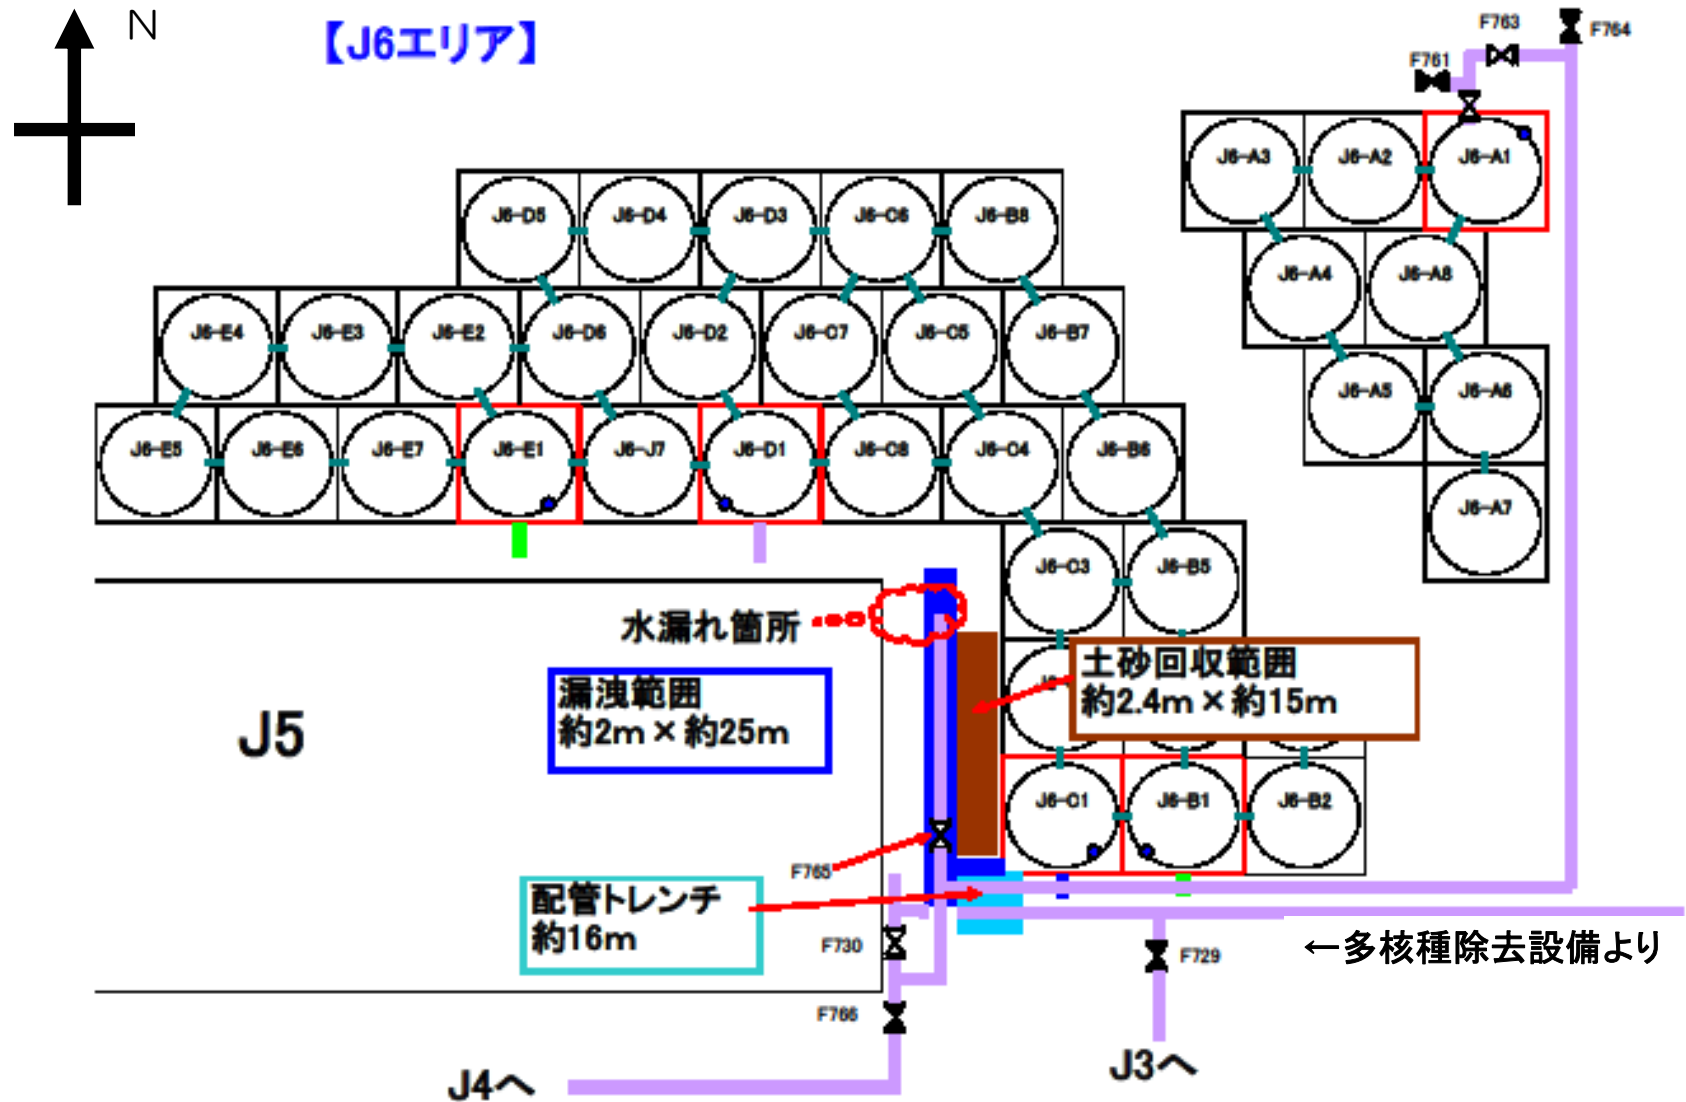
N

【J6エリア】

F763
F764
F761

J6-A3
J6-A2
J6-A1
J6-A4
J6-A8
J6-A5
J6-A6
J6-A7

J6-D5
J6-D4
J6-D3
J6-C6
J6-B8

J6-E4
J6-E3
J6-E2
J6-D6
J6-D2
J6-C7
J6-C5
J6-B7

J6-E5
J6-E6
J6-E7
J6-E1
J6-J7
J6-D1
J6-C8
J6-C4
J6-B6

J6-C3
J6-B5

水漏れ箇所

漏洩範囲
約2m×約25m

土砂回収範囲
約2.4m×約15m

J5

J6-C1
J6-B1
J6-B2

F765

配管トレンチ
約16m

F730
F729
F766

←多核種除去設備より

J4へ
J3へ